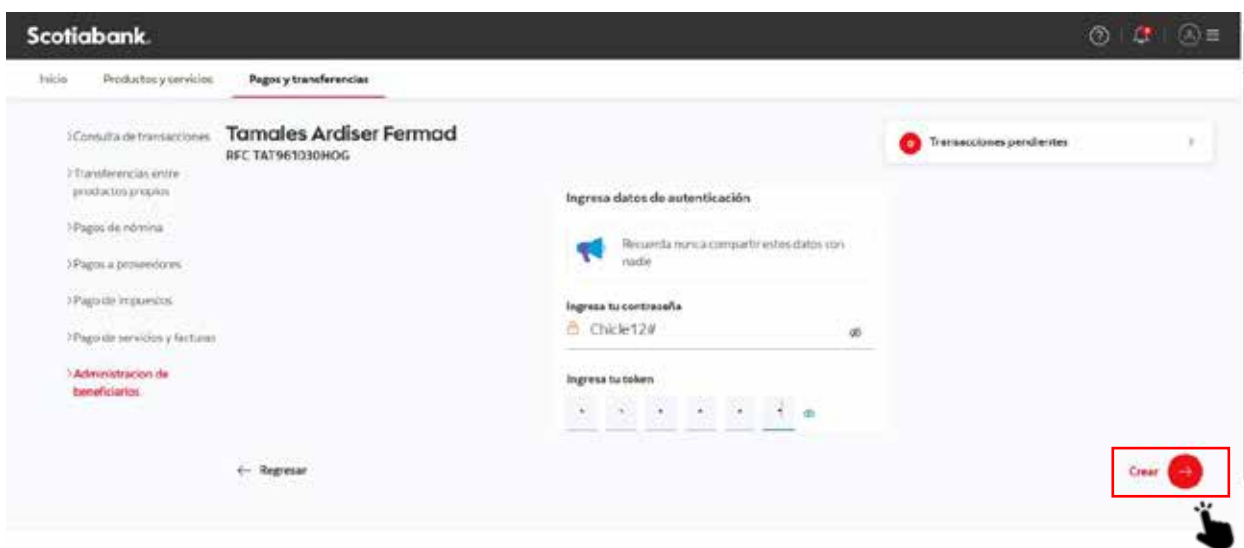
Scotiabank.

Inicio Productos y servicios Pagos y transferencias

>Consulta de transacciones
>Transferencias entre productos propios
>Pagos de nómina
>Pagos a proveedores
>Pago de impuestos
>Pago de servicios y facturas
>Administracion de beneficiarios

Tamales Ardiser Fermad
RFC TAT961030HOG

Transacciones pendientes

Ingresa datos de autenticación

Recuerda nunca compartir estos datos con nadie

Ingresa tu contraseña
Chicle12#

Ingresa tu token

← Regresar

Crear